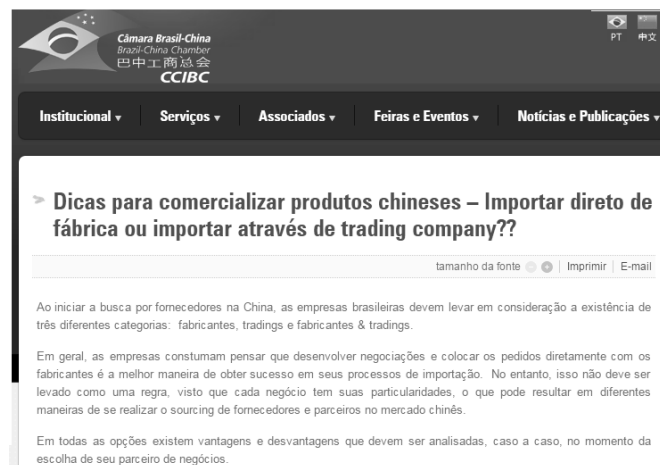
Câmara Brasil-China
Brazil-China Chamber
巴中工商总会
CCIBC

PT 中文

Institucional ▾ Serviços ▾ Associados ▾ Feiras e Eventos ▾ Notícias e Publicações ▾

Dicas para comercializar produtos chineses – Importar direto de fábrica ou importar através de trading company??

tamanho da fonte | Imprimir | E-mail

Ao iniciar a busca por fornecedores na China, as empresas brasileiras devem levar em consideração a existência de três diferentes categorias: fabricantes, tradings e fabricantes & tradings.

Em geral, as empresas costumam pensar que desenvolver negociações e colocar os pedidos diretamente com os fabricantes é a melhor maneira de obter sucesso em seus processos de importação. No entanto, isso não deve ser levado como uma regra, visto que cada negócio tem suas particularidades, o que pode resultar em diferentes maneiras de se realizar o sourcing de fornecedores e parceiros no mercado chinês.

Em todas as opções existem vantagens e desvantagens que devem ser analisadas, caso a caso, no momento da escolha de seu parceiro de negócios.